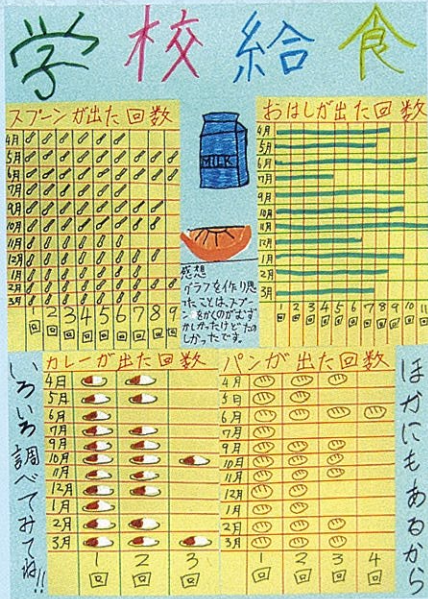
学校給食

スプーンが出た回数

4月
5月
6月
7月
9月
10月
11月
12月
1月
2月
3月

1回 2回 3回 4回 5回 6回 7回 8回 9回

MILK

おはしが出た回数

4月
5月
6月
7月
9月
10月
11月
12月
1月
2月
3月

1回 2回 3回 4回 5回 6回 7回 8回 9回 10回 11回

感想
グラフを作り思ったことは、スプーンをかくのがむずかしかったけど、たのしかったです。

カレーが出た回数

4月
5月
6月
7月
9月
10月
11月
12月
1月
2月
3月

1回 2回 3回

パンが出た回数

4月
5月
6月
7月
9月
10月
11月
12月
1月
2月
3月

1回 2回 3回 4回

いろいろ調べてみてね!!

ほかにもあるから